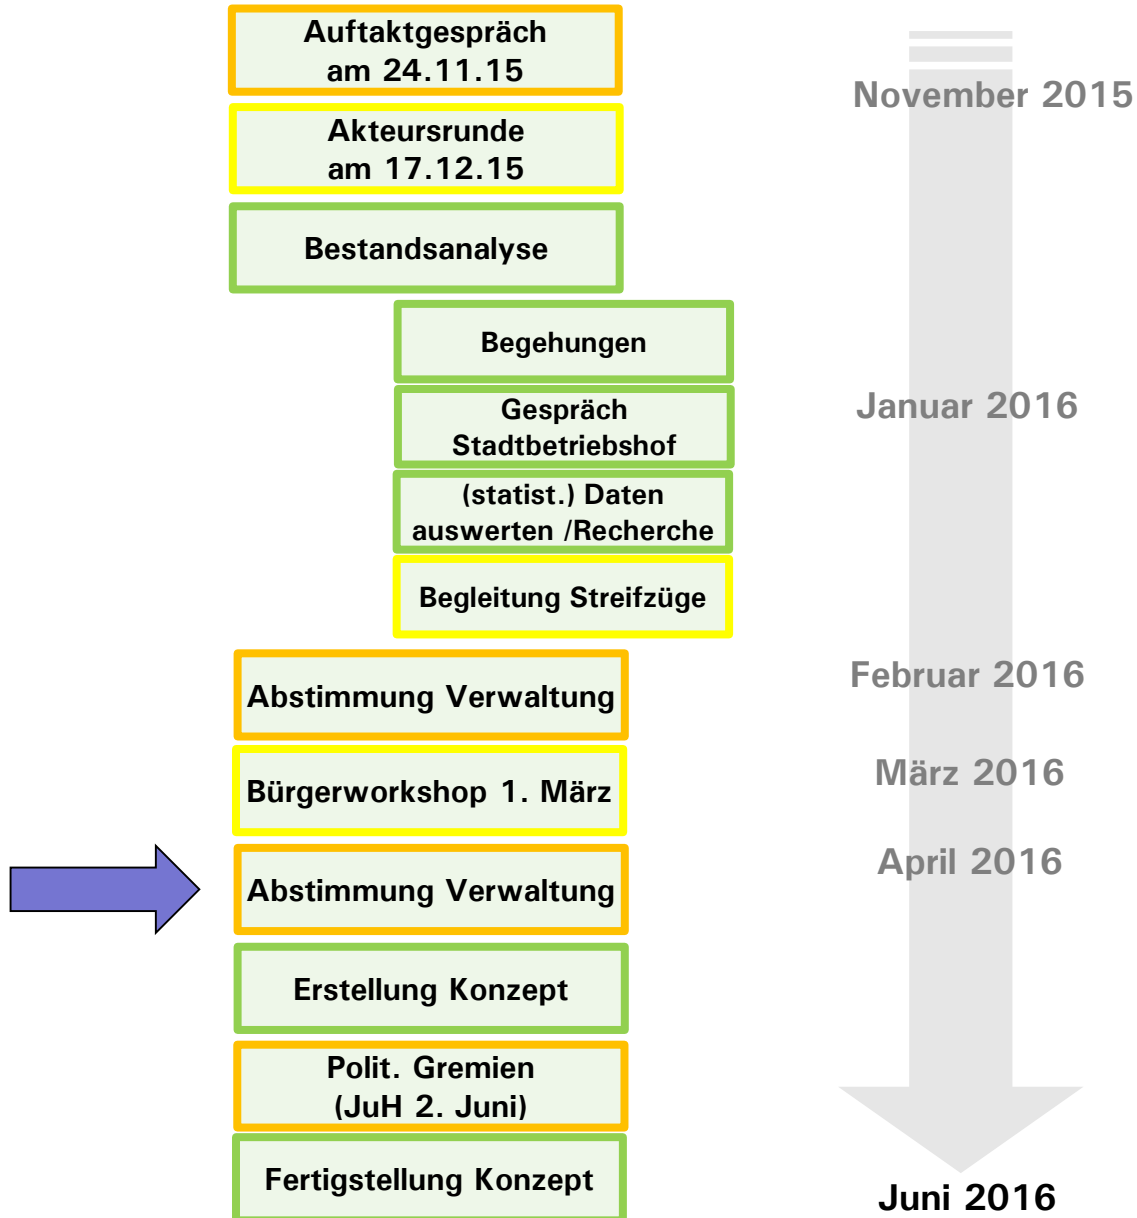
Auftaktgespräch am 24.11.15

November 2015

Akteursrunde am 17.12.15

Bestandsanalyse

Begehungen

Gespräch Stadtbetriebshof

Januar 2016

(statist.) Daten auswerten /Recherche

Begleitung Streifzüge

Abstimmung Verwaltung

Februar 2016

Bürgerworkshop 1. März

März 2016

Abstimmung Verwaltung

April 2016

Erstellung Konzept

Polit. Gremien (JuH 2. Juni)

Fertigstellung Konzept

Juni 2016